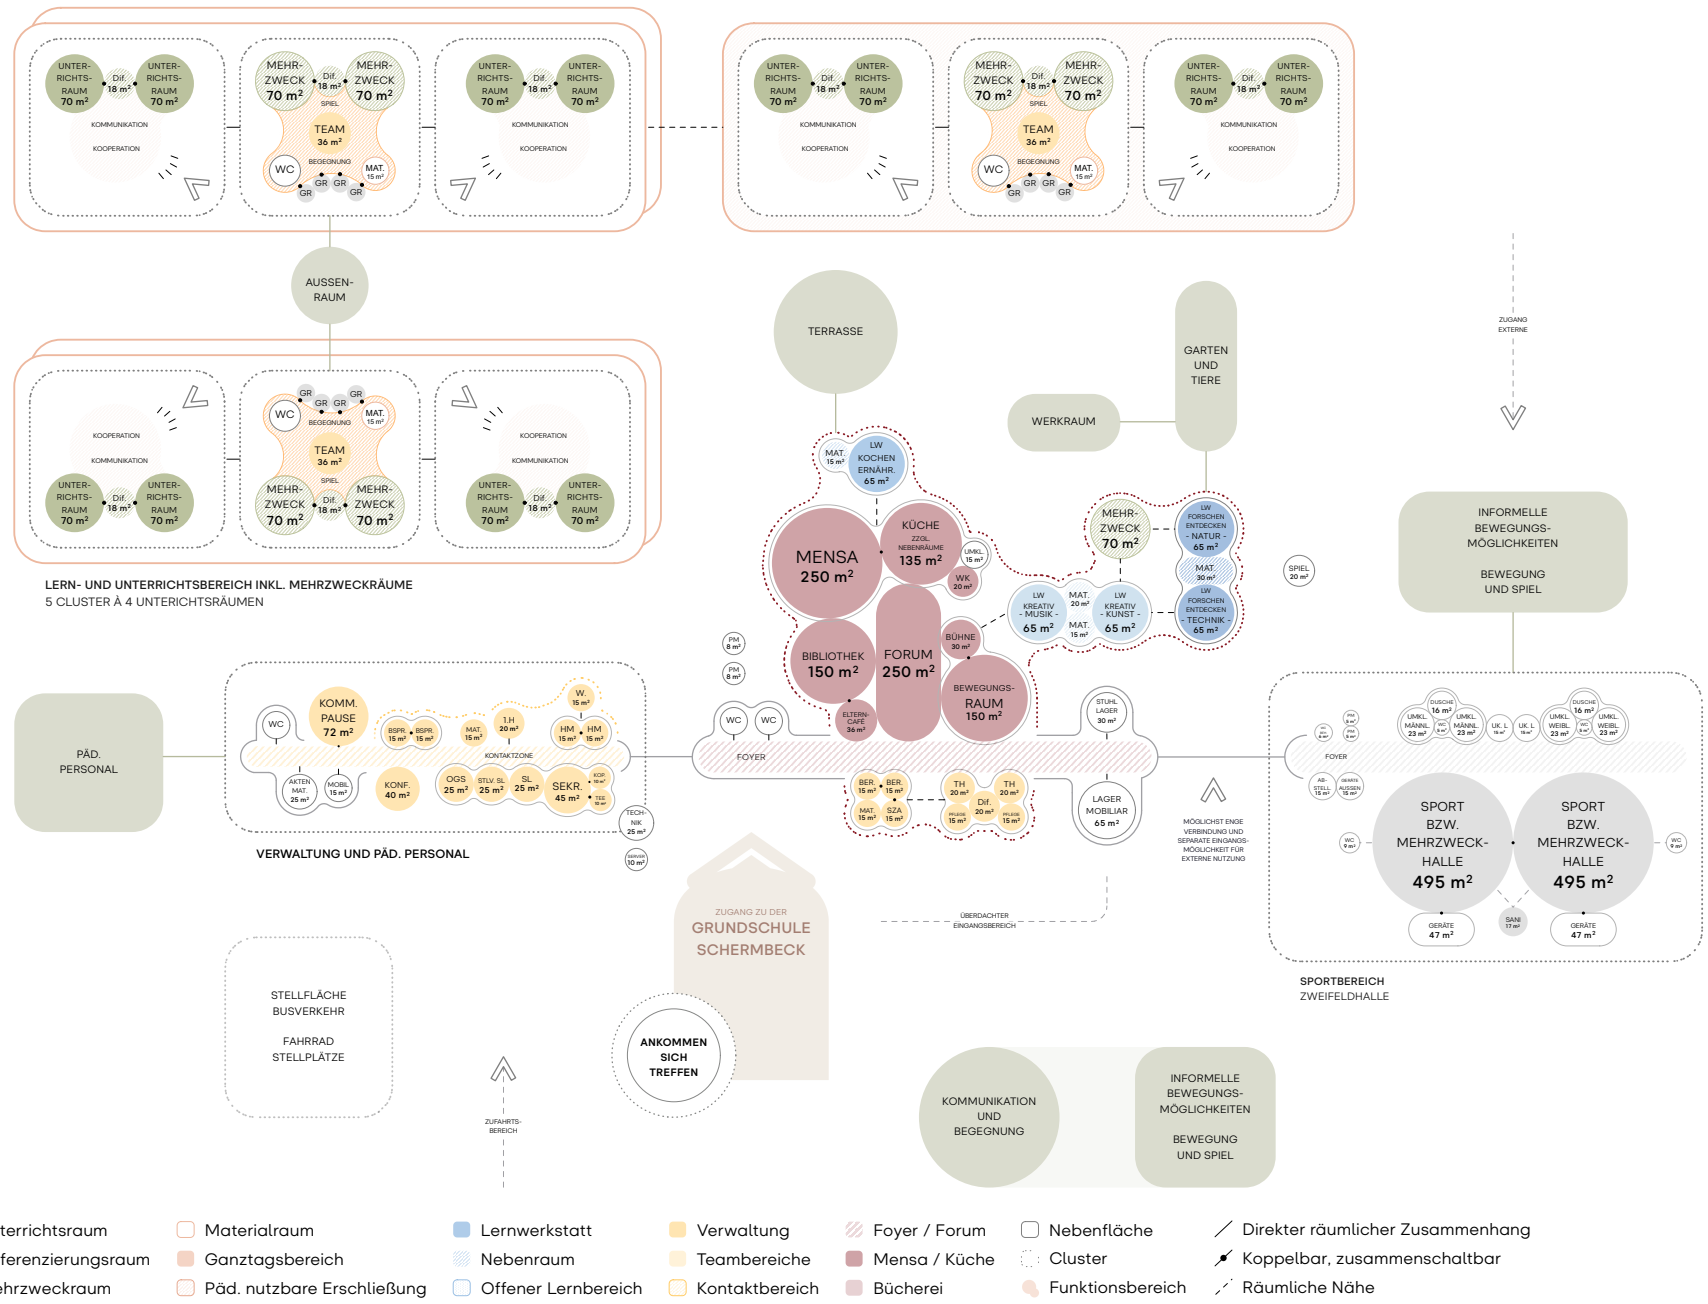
UNTERRICHTSRAUM 70 m² | Dif. 18 m² | UNTERRICHTSRAUM 70 m²
KOMMUNIKATION
KOOPERATION

MEHRZWECK 70 m² | Dif. 18 m² | MEHRZWECK 70 m²
SPIEL
TEAM 36 m²
WC
BEGEGNUNG
MAT. 15 m²
GR GR GR GR

UNTERRICHTSRAUM 70 m² | Dif. 18 m² | UNTERRICHTSRAUM 70 m²
KOMMUNIKATION
KOOPERATION

UNTERRICHTSRAUM 70 m² | Dif. 18 m² | UNTERRICHTSRAUM 70 m²
KOMMUNIKATION
KOOPERATION

MEHRZWECK 70 m² | Dif. 18 m² | MEHRZWECK 70 m²
SPIEL
TEAM 36 m²
WC
BEGEGNUNG
MAT. 15 m²
GR GR GR GR

UNTERRICHTSRAUM 70 m² | Dif. 18 m² | UNTERRICHTSRAUM 70 m²
KOMMUNIKATION
KOOPERATION

AUSSENRAUM

KOOPERATION
KOMMUNIKATION
UNTERRICHTSRAUM 70 m² | Dif. 18 m² | UNTERRICHTSRAUM 70 m²

GR GR GR GR
WC
MAT. 15 m²
BEGEGNUNG
TEAM 36 m²
SPIEL
MEHRZWECK 70 m² | Dif. 18 m² | MEHRZWECK 70 m²

KOOPERATION
KOMMUNIKATION
UNTERRICHTSRAUM 70 m² | Dif. 18 m² | UNTERRICHTSRAUM 70 m²

LERN- UND UNTERRICHTSBEREICH INKL. MEHRZWECKRÄUME
5 CLUSTER À 4 UNTERICHTSRÄUMEN

TERRASSE

GARTEN UND TIERE

WERKRAUM

ZUGANG EXTERNE

INFORMELLE BEWEGUNGSMÖGLICHKEITEN

BEWEGUNG UND SPIEL

MAT. 15 m²
LW KOCHEN ERNÄHR. 65 m²

KÜCHE
ZZGL. NEBENRÄUME
135 m²
UMKL. 15 m²
WK 20 m²

MENSA 250 m²

BIBLIOTHEK 150 m²

FORUM 250 m²

BÜHNE 30 m²

BEWEGUNGSRAUM 150 m²

ELTERNCAFÉ 36 m²

MEHRZWECK 70 m²
LW FORSCHEN ENTDECKEN - NATUR - 65 m²
MAT. 30 m²
LW FORSCHEN ENTDECKEN - TECHNIK - 65 m²
LW KREATIV - MUSIK - 65 m²
MAT. 20 m²
MAT. 15 m²
LW KREATIV - KUNST - 65 m²

SPIEL 20 m²

PM 8 m²
PM 8 m²

PÄD. PERSONAL

WC
KOMM. PAUSE 72 m²
BSPR. 15 m²
BSPR. 15 m²
MAT. 15 m²
1.H 20 m²
W. 15 m²
HM 15 m²
HM 15 m²
KONTAKTZONE
AKTEN MAT. 25 m²
MOBIL 15 m²
KONF. 40 m²
OGS 25 m²
STLV. SL 25 m²
SL 25 m²
SEKR. 45 m²
KOP. 10 m²
TEE 10 m²
TECHNIK 25 m²
SERVER 10 m²

VERWALTUNG UND PÄD. PERSONAL

WC
WC
FOYER

STUHL LAGER 30 m²

BER. 15 m²
BER. 15 m²
MAT. 15 m²
SZA 15 m²
TH 20 m²
Dif. 20 m²
TH 20 m²
PFLEGE 15 m²
PFLEGE 15 m²

LAGER MOBILIAR 65 m²

MÖGLICHST ENGE VERBINDUNG UND SEPARATE EINGANGSMÖGLICHKEIT FÜR EXTERNE NUTZUNG

ÜBERDACHTER EINGANGSBEREICH

ZUGANG ZU DER
GRUNDSCHULE SCHERMBECK

ANKOMMEN SICH TREFFEN

STELLFLÄCHE BUSVERKEHR

FAHRRAD STELLPLÄTZE

ZUFAHRTSBEREICH

PM 8 m²
PM 8 m²
WC 8 m²
DUSCHE 16 m²
UMKL. MÄNNL. 23 m²
WC 9 m²
UMKL. MÄNNL. 23 m²
ÜK. L 15 m²
ÜK. L 15 m²
DUSCHE 16 m²
UMKL. WEIBL. 23 m²
WC 9 m²
UMKL. WEIBL. 23 m²
FOYER
ABSTELL. 15 m²
GERÄTE AUSSEN 15 m²
WC 9 m²
SPORT BZW. MEHRZWECKHALLE 495 m²
SPORT BZW. MEHRZWECKHALLE 495 m²
WC 9 m²
GERÄTE 47 m²
SANI 17 m²
GERÄTE 47 m²

SPORTBEREICH
ZWEIFELDHALLE

KOMMUNIKATION UND BEGEGNUNG

INFORMELLE BEWEGUNGSMÖGLICHKEITEN

BEWEGUNG UND SPIEL

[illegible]terrichtsraum
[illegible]ferenzierungsraum
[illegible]hrzweckraum
Materialraum
Ganztagsbereich
Päd. nutzbare Erschließung
Lernwerkstatt
Nebenraum
Offener Lernbereich
Verwaltung
Teambereiche
Kontaktbereich
Foyer / Forum
Mensa / Küche
Bücherei
Nebenfläche
Cluster
Funktionsbereich
Direkter räumlicher Zusammenhang
Koppelbar, zusammenschaltbar
Räumliche Nähe